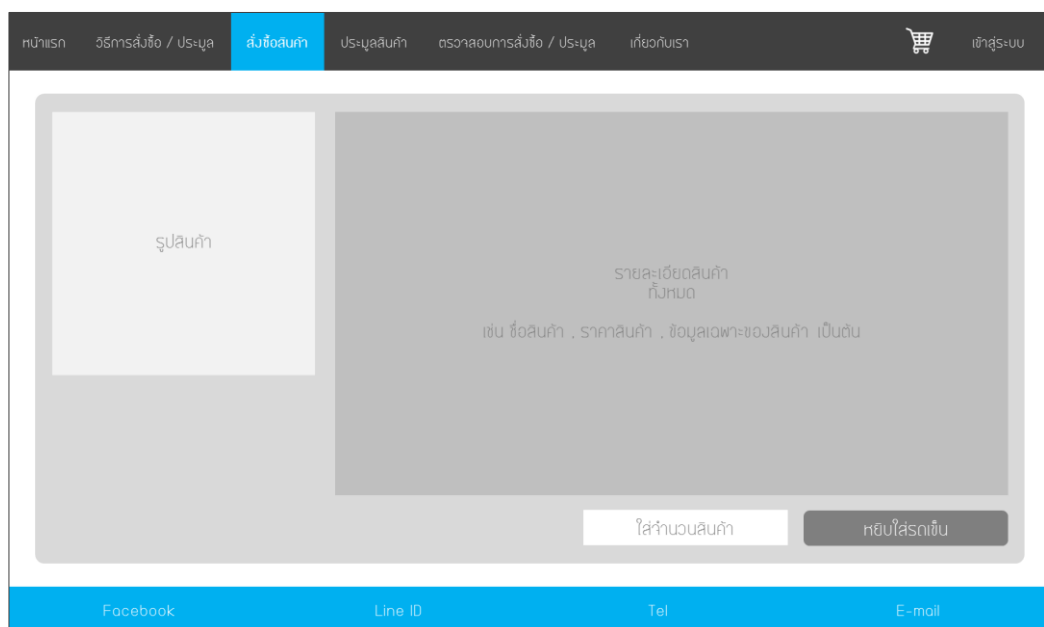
หน้าแรก วิธีการสั่งซื้อ / ประมูล สั่งซื้อสินค้า ประมูลสินค้า ตรวจสอบการสั่งซื้อ / ประมูล เกี่ยวกับเรา เข้าสู่ระบบ

รูปสินค้า

รายละเอียดสินค้า ทั้งหมด

เช่น ชื่อสินค้า , ราคาสินค้า , ข้อมูลเฉพาะของสินค้า เป็นต้น

ใส่จำนวนสินค้า

หยิบใส่รถเข็น

Facebook Line ID Tel E-mail